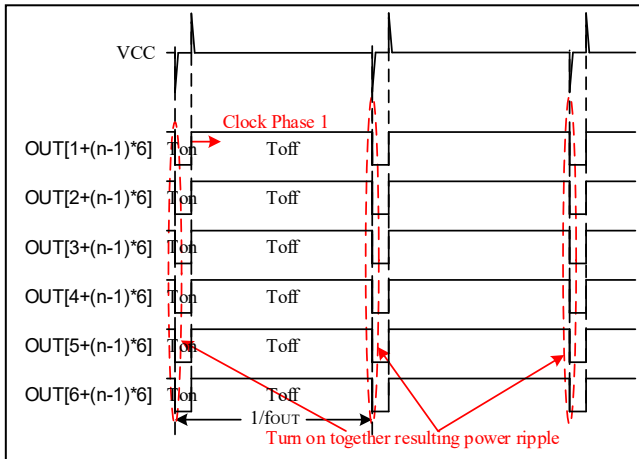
VCC

Clock Phase 1

OUT[1+(n-1)*6] Ton Toff

OUT[2+(n-1)*6] Ton Toff

OUT[3+(n-1)*6] Ton Toff

OUT[4+(n-1)*6] Ton Toff

OUT[5+(n-1)*6] Ton Toff

OUT[6+(n-1)*6] Ton Toff

$1/f_{OUT}$

Turn on together resulting power ripple